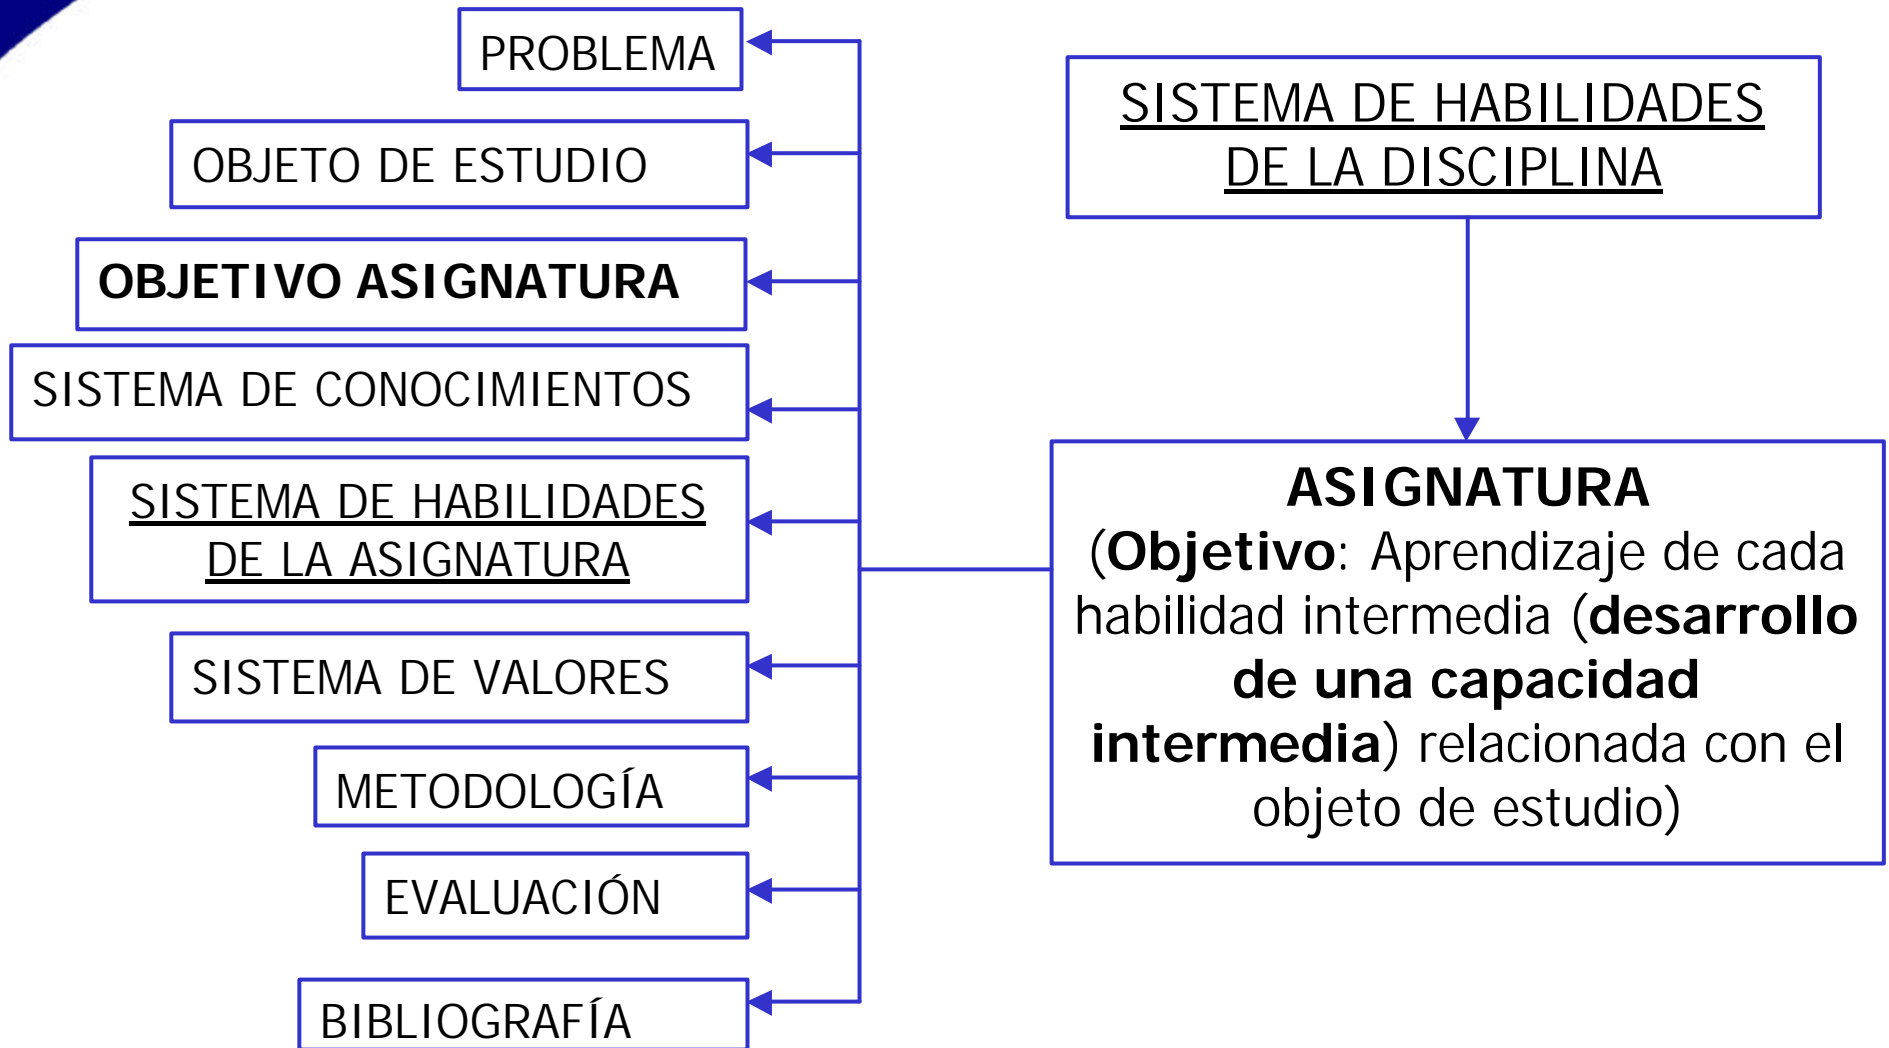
PROBLEMA

OBJETO DE ESTUDIO

**OBJETIVO ASIGNATURA**

SISTEMA DE CONOCIMIENTOS

SISTEMA DE HABILIDADES DE LA ASIGNATURA

SISTEMA DE VALORES

METODOLOGÍA

EVALUACIÓN

BIBLIOGRAFÍA

SISTEMA DE HABILIDADES DE LA DISCIPLINA

**ASIGNATURA**
(**Objetivo**: Aprendizaje de cada habilidad intermedia (**desarrollo de una capacidad intermedia**) relacionada con el objeto de estudio)